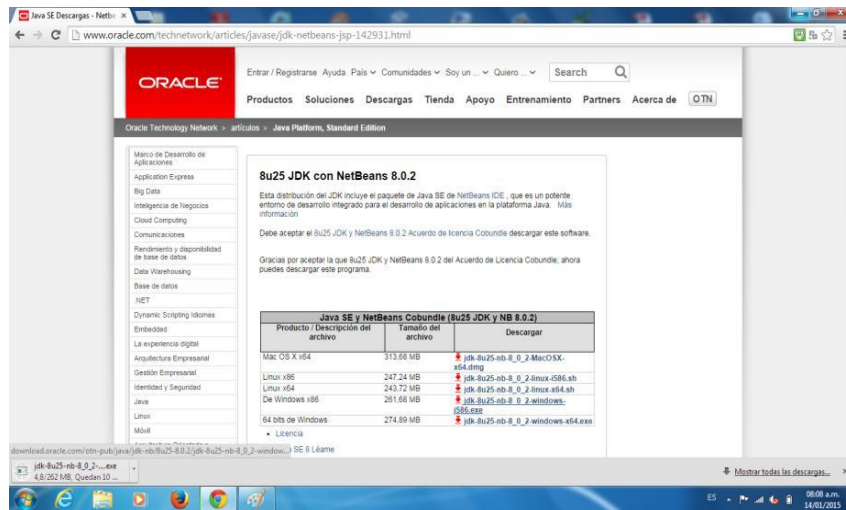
Java SE Descargas - Netbe ×

www.oracle.com/technetwork/articles/javase/jdk-netbeans-jsp-142931.html

ORACLE

Entrar / Registrarse Ayuda País Comunidades Soy un ... Quiero ... Search

Productos Soluciones Descargas Tienda Apoyo Entrenamiento Partners Acerca de OTN

Oracle Technology Network > artículos > Java Platform, Standard Edition

Marco de Desarrollo de Aplicaciones
Application Express
Big Data
Inteligencia de Negocios
Cloud Computing
Comunicaciones
Rendimiento y disponibilidad de base de datos
Data Warehousing
Base de datos
.NET
Dynamic Scripting Idiomas
Embedded
La experiencia digital
Arquitectura Empresarial
Gestión Empresarial
Identidad y Seguridad
Java
Linux
Móvil

8u25 JDK con NetBeans 8.0.2

Esta distribución del JDK incluye el paquete de Java SE de NetBeans IDE , que es un potente entorno de desarrollo integrado para el desarrollo de aplicaciones en la plataforma Java. Más información

Debe aceptar el 8u25 JDK y NetBeans 8.0.2 Acuerdo de licencia Cobundle descargar este software.

Gracias por aceptar la que 8u25 JDK y NetBeans 8.0.2 del Acuerdo de Licencia Cobundle; ahora puedes descargar este programa.

| Java SE y NetBeans Cobundle (8u25 JDK y NB 8.0.2) | | |
|---|---|---|
| Producto / Descripción del archivo | Tamaño del archivo | Descargar |
| Mac OS X x64 | 313.68 MB | jdk-8u25-nb-8_0_2-MacOSX-x64.dmg |
| Linux x86 | 247.24 MB | jdk-8u25-nb-8_0_2-linux-i586.sh |
| Linux x64 | 243.72 MB | jdk-8u25-nb-8_0_2-linux-x64.sh |
| De Windows x86 | 261.68 MB | jdk-8u25-nb-8_0_2-windows-i586.exe |
| 64 bits de Windows | 274.89 MB | jdk-8u25-nb-8_0_2-windows-x64.exe |

• Licencia

download.oracle.com/otn-pub/java/jdk/8u25-8.0.2/jdk-8u25-nb-8_0_2-window... SE 8 Léame

jdk-8u25-nb-8_0_2-....exe
4,8/262 MB, Quedan 10 ...

Mostrar todas las descargas...

ES 08:08 a.m. 14/01/2015